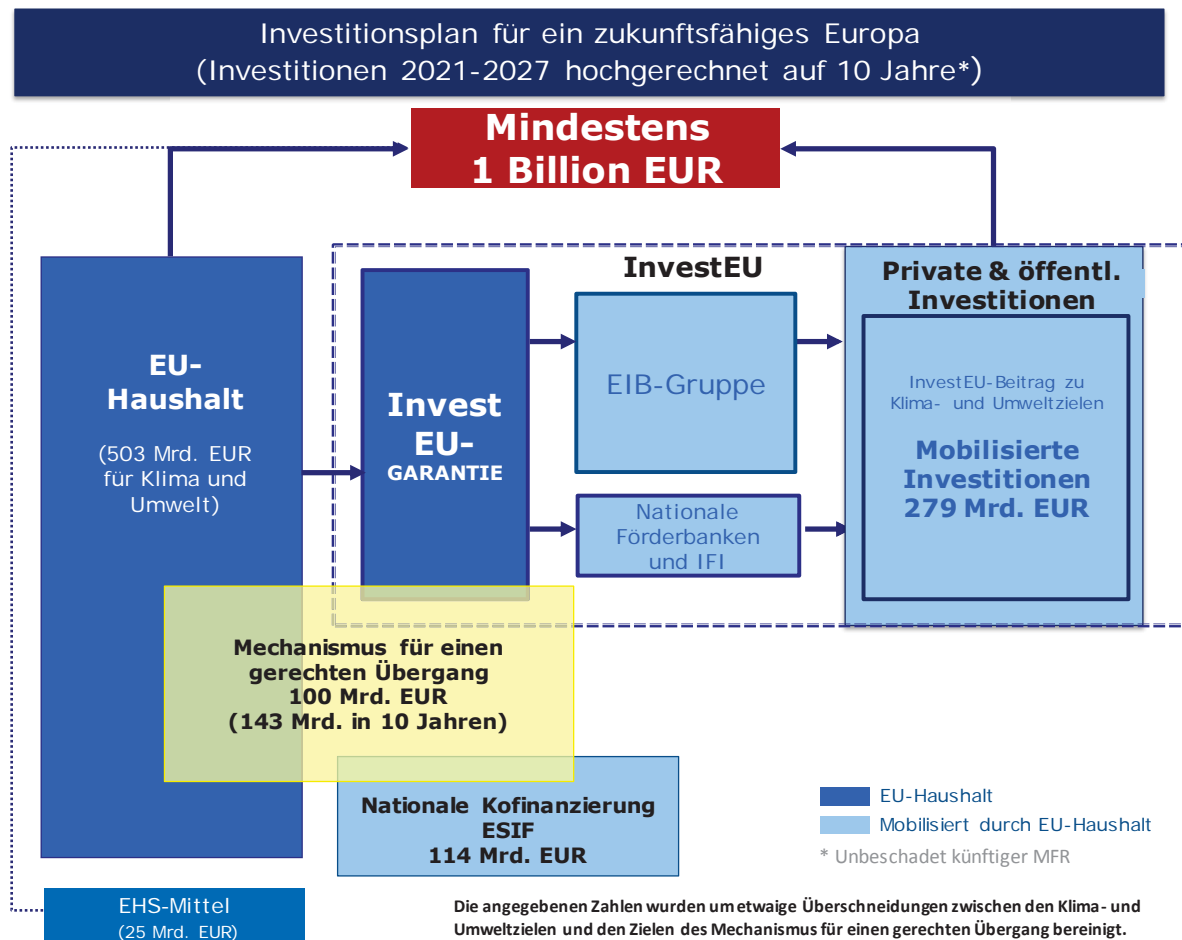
Investitionsplan für ein zukunftsfähiges Europa
(Investitionen 2021-2027 hochgerechnet auf 10 Jahre*)

Mindestens
1 Billion EUR

EU-
Haushalt

(503 Mrd. EUR für Klima und Umwelt)

InvestEU

Invest
EU-
GARANTIE

EIB-Gruppe

Nationale Förderbanken und IFI

Private & öffentl. Investitionen

InvestEU-Beitrag zu Klima- und Umweltzielen

Mobilisierte Investitionen
279 Mrd. EUR

Mechanismus für einen gerechten Übergang
100 Mrd. EUR
(143 Mrd. in 10 Jahren)

Nationale Kofinanzierung
ESIF
114 Mrd. EUR

EU-Haushalt

Mobilisiert durch EU-Haushalt

* Unbeschadet künftiger MFR

EHS-Mittel
(25 Mrd. EUR)

Die angegebenen Zahlen wurden um etwaige Überschneidungen zwischen den Klima- und Umweltzielen und den Zielen des Mechanismus für einen gerechten Übergang bereinigt.